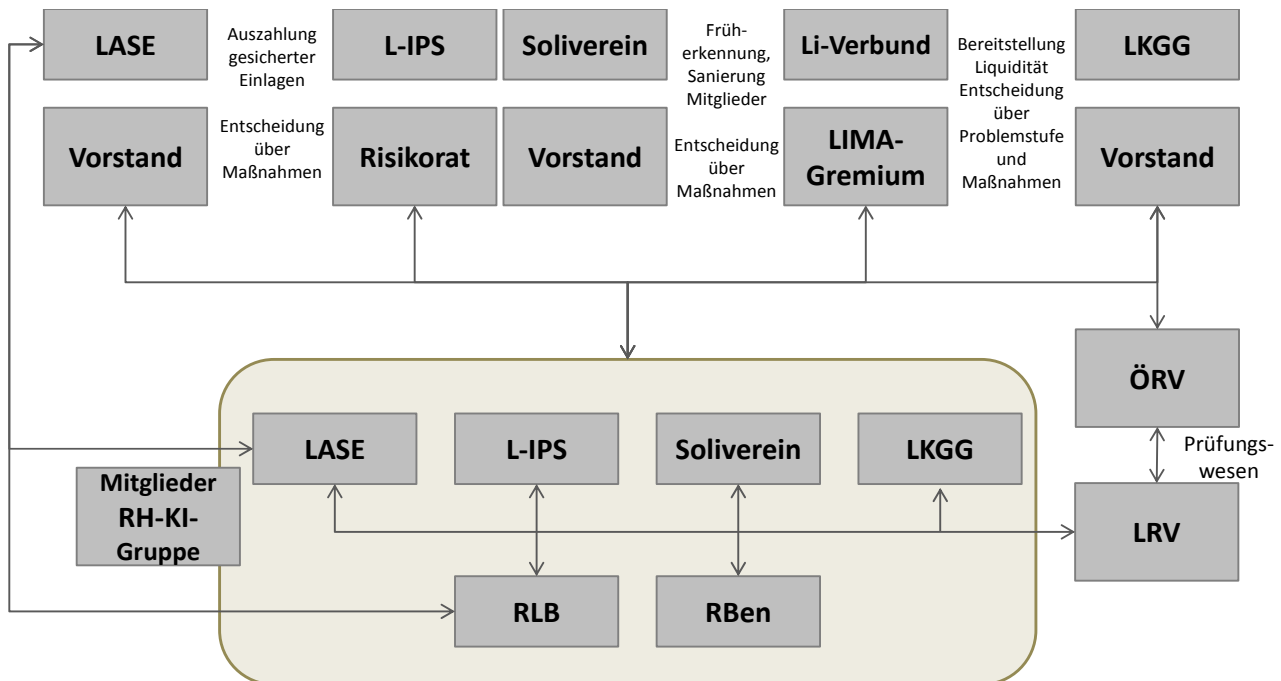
LASE

Auszahlung gesicherter Einlagen

L-IPS

Soliverein

Früherkennung, Sanierung Mitglieder

Li-Verbund

Bereitstellung Liquidität

LKGG

Vorstand

Entscheidung über Maßnahmen

Risikorat

Vorstand

Entscheidung über Maßnahmen

LIMA-Gremium

Entscheidung über Problemstufe und Maßnahmen

Vorstand

ÖRV

Prüfungswesen

LASE

L-IPS

Soliverein

LKGG

Mitglieder RH-KI-Gruppe

LRV

RLB

RBen